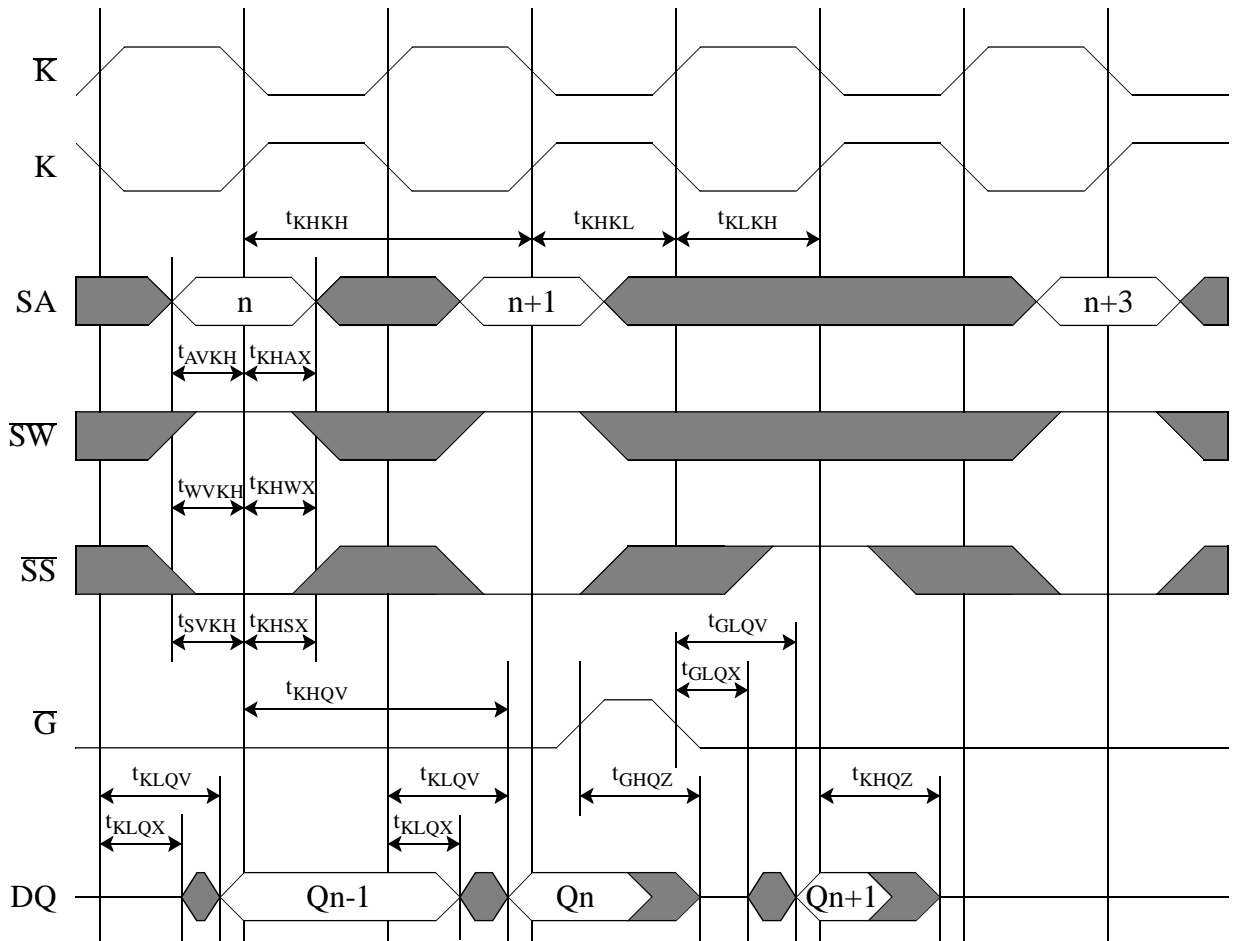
$\overline{K}$

K

$t_{KHKH}$ $t_{KHKL}$ $t_{KLKH}$

SA n n+1 n+3

$t_{AVKH}$ $t_{KHAX}$

$\overline{SW}$

$t_{WVKH}$ $t_{KHWX}$

$\overline{SS}$

$t_{SVKH}$ $t_{KHSX}$

$t_{GLQV}$

$t_{GLQX}$

$t_{KHQV}$

$\overline{G}$

$t_{KLQV}$ $t_{KLQV}$ $t_{GHQZ}$ $t_{KHQZ}$

$t_{KLQX}$ $t_{KLQX}$

DQ Qn-1 Qn Qn+1